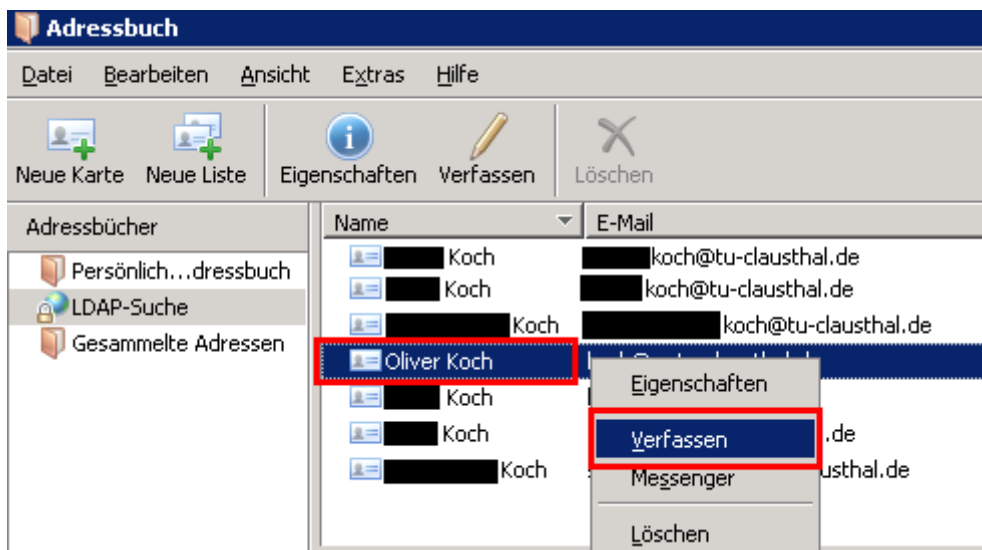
Adressbuch

Datei Bearbeiten Ansicht Extras Hilfe

Neue Karte Neue Liste Eigenschaften Verfassen Löschen

Adressbücher

Persönlich…dressbuch
LDAP-Suche
Gesammelte Adressen

| Name | E-Mail |
|---|---|
| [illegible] Koch | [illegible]koch@tu-clausthal.de |
| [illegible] Koch | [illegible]koch@tu-clausthal.de |
| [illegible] Koch | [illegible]koch@tu-clausthal.de |
| Oliver Koch | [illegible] |
| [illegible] Koch | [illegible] |
| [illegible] Koch | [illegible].de |
| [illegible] Koch | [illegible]usthal.de |

Eigenschaften
Verfassen
Messenger
Löschen